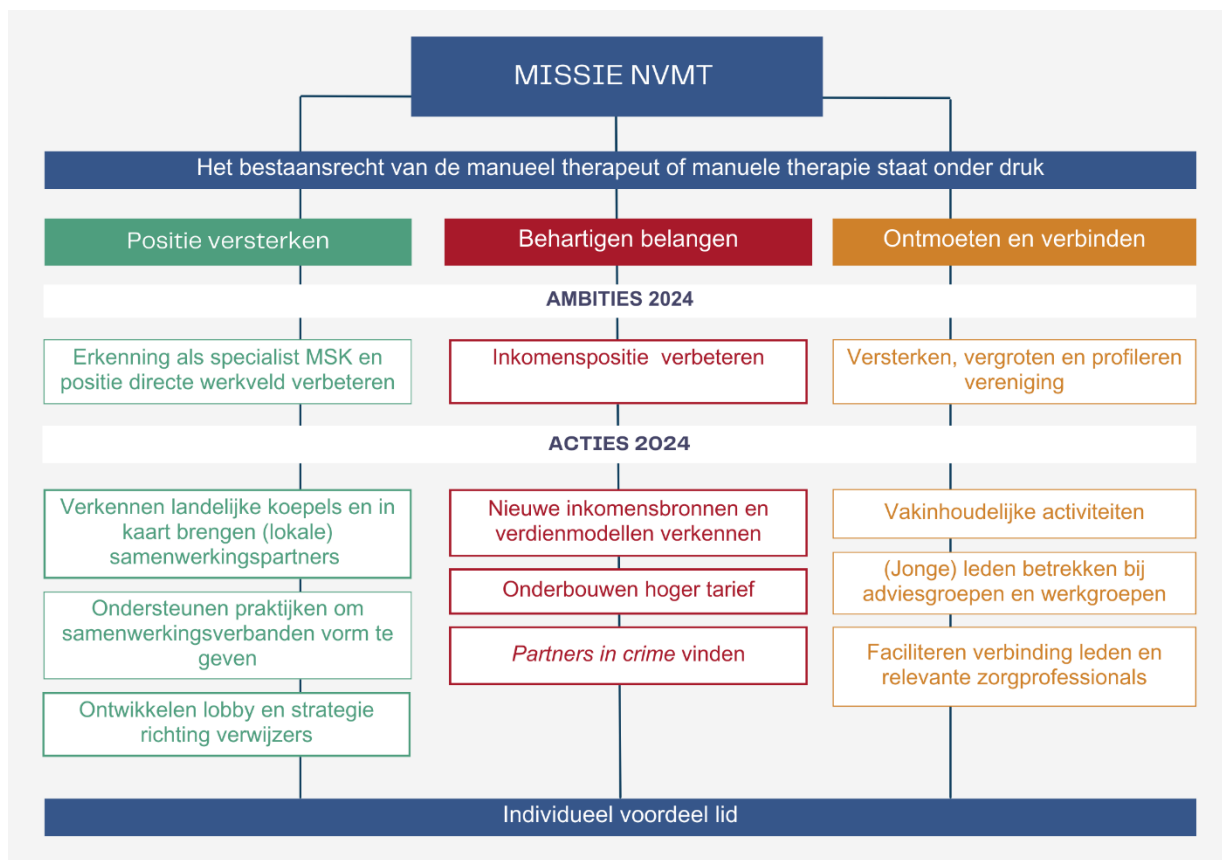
MISSIE NVMT

Het bestaansrecht van de manueel therapeut of manuele therapie staat onder druk

Positie versterken

Behartigen belangen

Ontmoeten en verbinden

AMBITIES 2024

Erkenning als specialist MSK en positie directe werkveld verbeteren

Inkomenspositie verbeteren

Versterken, vergroten en profileren vereniging

ACTIES 2024

Verkennen landelijke koepels en in kaart brengen (lokale) samenwerkingspartners

Ondersteunen praktijken om samenwerkingsverbanden vorm te geven

Ontwikkelen lobby en strategie richting verwijzers

Nieuwe inkomensbronnen en verdienmodellen verkennen

Onderbouwen hoger tarief

*Partners in crime* vinden

Vakinhoudelijke activiteiten

(Jonge) leden betrekken bij adviesgroepen en werkgroepen

Faciliteren verbinding leden en relevante zorgprofessionals

Individueel voordeel lid